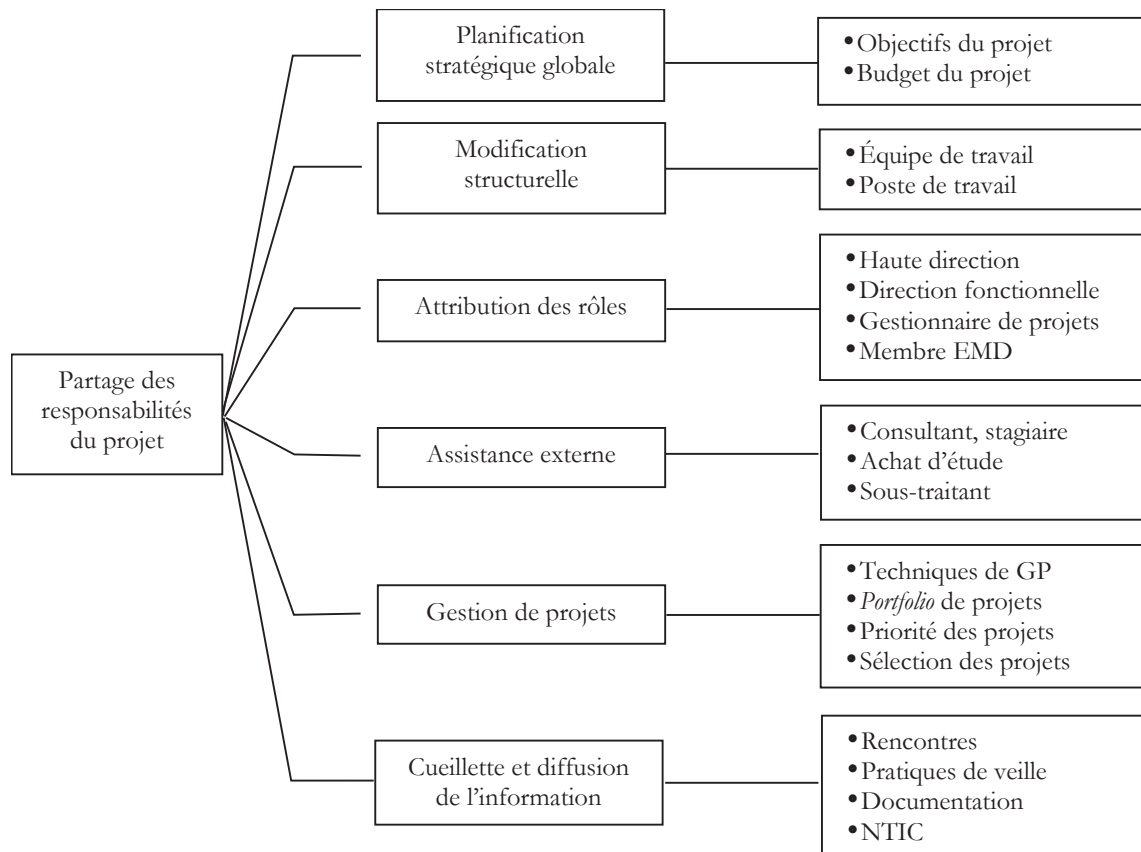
Partage des responsabilités du projet

Planification stratégique globale

- Objectifs du projet
- Budget du projet

Modification structurelle

- Équipe de travail
- Poste de travail

Attribution des rôles

- Haute direction
- Direction fonctionnelle
- Gestionnaire de projets
- Membre EMD

Assistance externe

- Consultant, stagiaire
- Achat d'étude
- Sous-traitant

Gestion de projets

- Techniques de GP
- *Portfolio* de projets
- Priorité des projets
- Sélection des projets

Cueillette et diffusion de l'information

- Rencontres
- Pratiques de veille
- Documentation
- NTIC